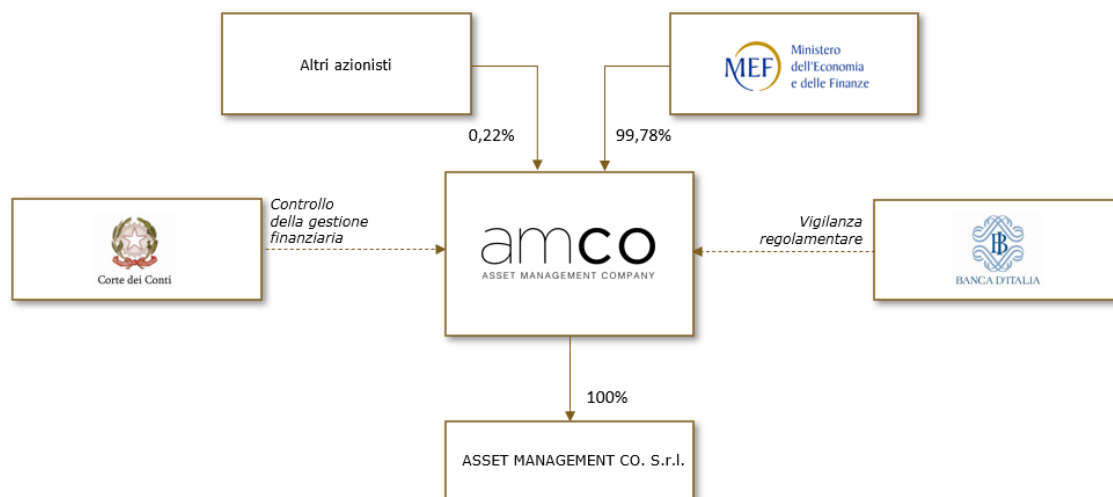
Altri azionisti

MEF Ministero dell'Economia e delle Finanze

0,22%

99,78%

Corte dei Conti

Controllo della gestione finanziaria

amco
ASSET MANAGEMENT COMPANY

Vigilanza regolamentare

BI
BANCA D'ITALIA

100%

ASSET MANAGEMENT CO. S.r.l.